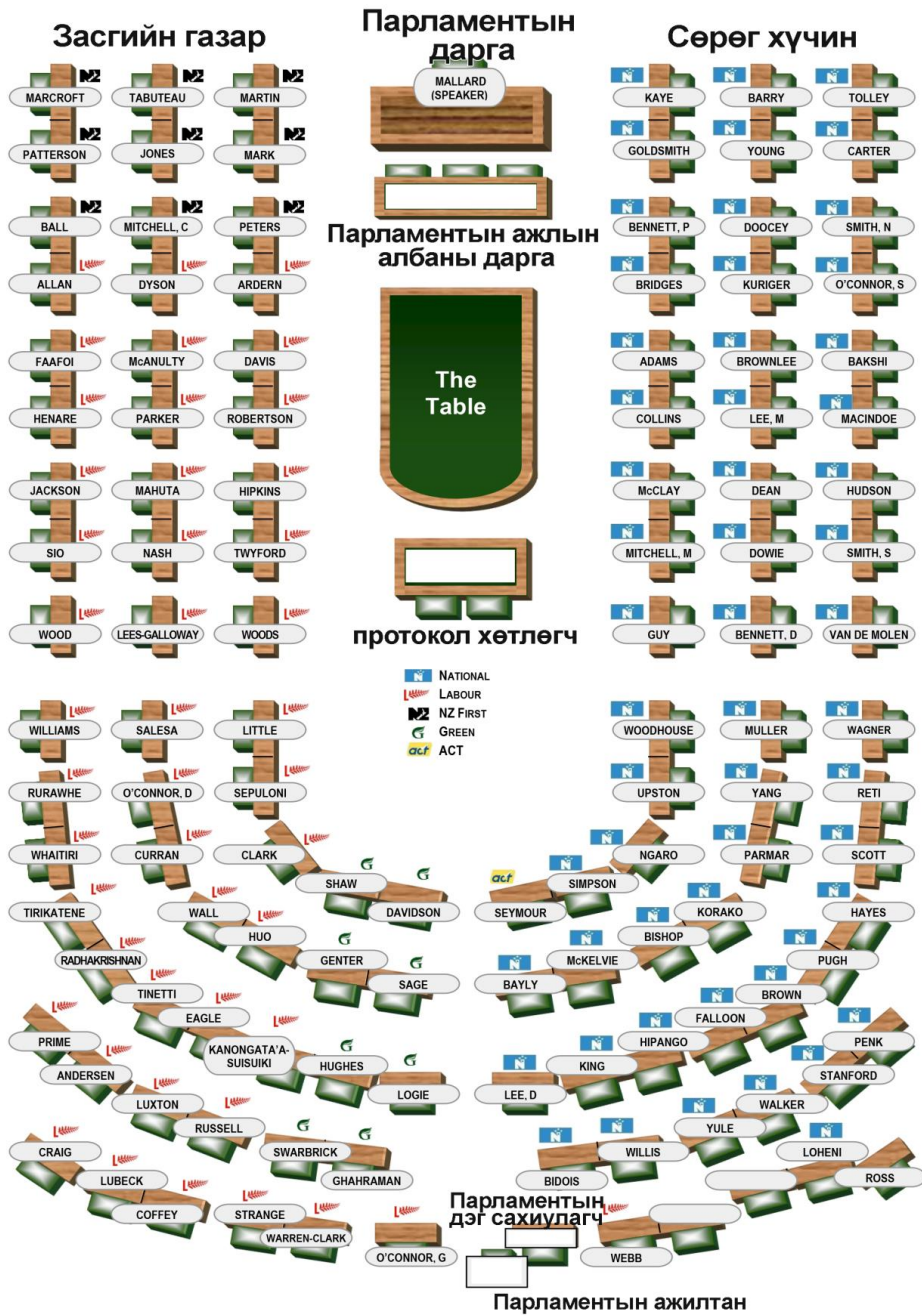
Засгийн газар

Парламентын дарга

Сөрөг хүчин

MARCROFT
TABUTEAU
MARTIN
MALLARD (SPEAKER)
KAYE
BARRY
TOLLEY
PATTERSON
JONES
MARK
GOLDSMITH
YOUNG
CARTER
BALL
MITCHELL, C
PETERS
BENNETT, P
DOOCEY
SMITH, N

Парламентын ажлын албаны дарга

ALLAN
DYSON
ARDERN
BRIDGES
KURIGER
O'CONNOR, S
FAAFOI
McANULTY
DAVIS
ADAMS
BROWNLEE
BAKSHI
HENARE
PARKER
ROBERTSON

The Table

COLLINS
LEE, M
MACINDOE
JACKSON
MAHUTA
HIPKINS
McCLAY
DEAN
HUDSON
SIO
NASH
TWYFORD
MITCHELL, M
DOWIE
SMITH, S
WOOD
LEES-GALLOWAY
WOODS
GUY
BENNETT, D
VAN DE MOLEN

протокол хөтлөгч

NATIONAL
LABOUR
NZ FIRST
GREEN
ACT

WILLIAMS
SALESA
LITTLE
WOODHOUSE
MULLER
WAGNER
RURAWHE
O'CONNOR, D
SEPULONI
UPSTON
YANG
RETI
WHAITIRI
CURRAN
CLARK
NGARO
PARMAR
SCOTT
SHAW
SIMPSON
TIRIKATENE
WALL
DAVIDSON
SEYMOUR
KORAKO
HAYES
HUO
BISHOP
RADHAKRISHNAN
GENTER
McKELVIE
PUGH
TINETTI
SAGE
BAYLY
BROWN
EAGLE
FALLOON
PRIME
KANONGATA'A-SUISUIKI
HIPANGO
PENK
ANDERSEN
HUGHES
KING
STANFORD
LUXTON
LOGIE
LEE, D
WALKER
RUSSELL
YULE
CRAIG
SWARBRICK
WILLIS
LOHENI
LUBECK
GHAHRAMAN
BIDOIS
ROSS
COFFEY
STRANGE

Парламентын дэг сахиулагч

WARREN-CLARK
O'CONNOR, G
WEBB

Парламентын ажилтан